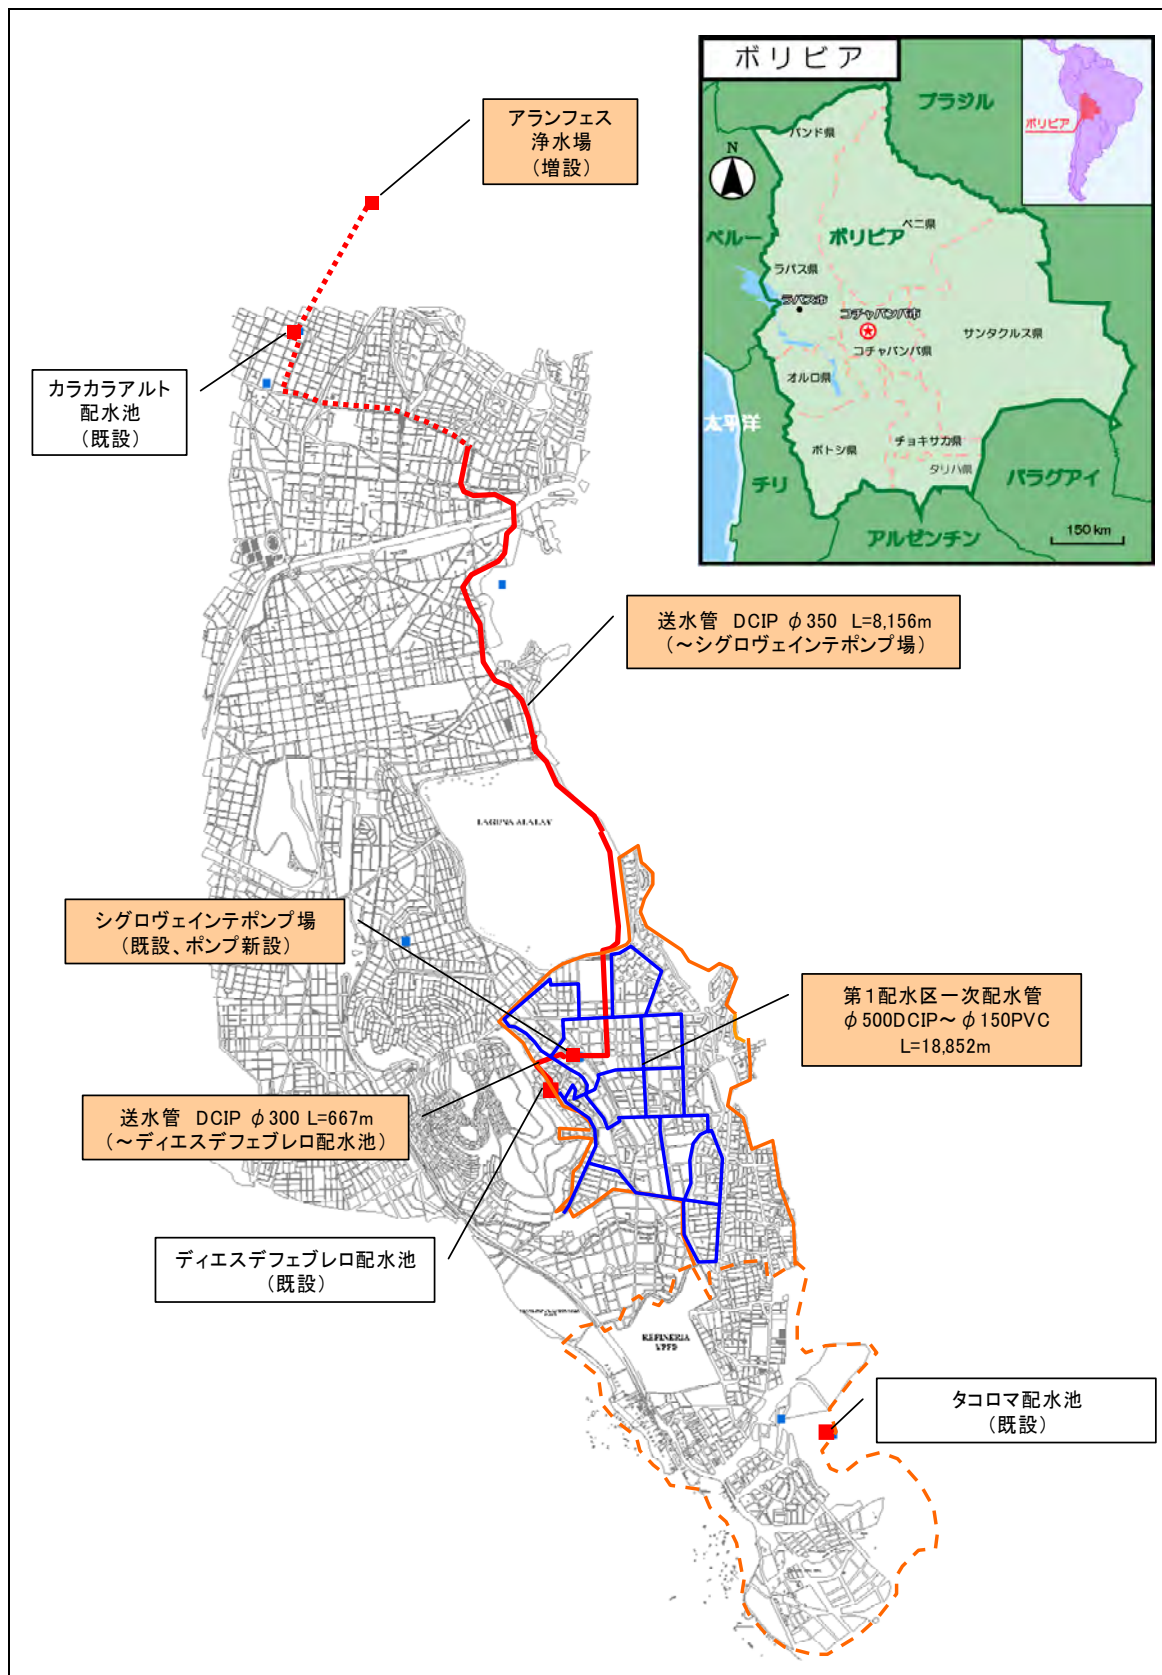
ボリビア

ブラジル

パンド県

N

ペルー

ボリビア

ベニ県

ラパス県

ラパス市

コチャバンバ市

コチャバンバ県

サンタクルス県

オルロ県

太平洋

チュキサカ県

ポトシ県

タリハ県

チリ

パラグアイ

アルゼンチン

150 km

ボリビア

アランフェス
浄水場
(増設)

カラカラアルト
配水池
(既設)

送水管 DCIP $\phi$350 L=8,156m
(～シグロヴェインテポンプ場)

LAGUNA ALALAY

シグロヴェインテポンプ場
(既設、ポンプ新設)

第1配水区一次配水管
$\phi$500DCIP～$\phi$150PVC
L=18,852m

送水管 DCIP $\phi$300 L=667m
(～ディエスデフェブレロ配水池)

ディエスデフェブレロ配水池
(既設)

REFINERIA
YPFB

タコロマ配水池
(既設)